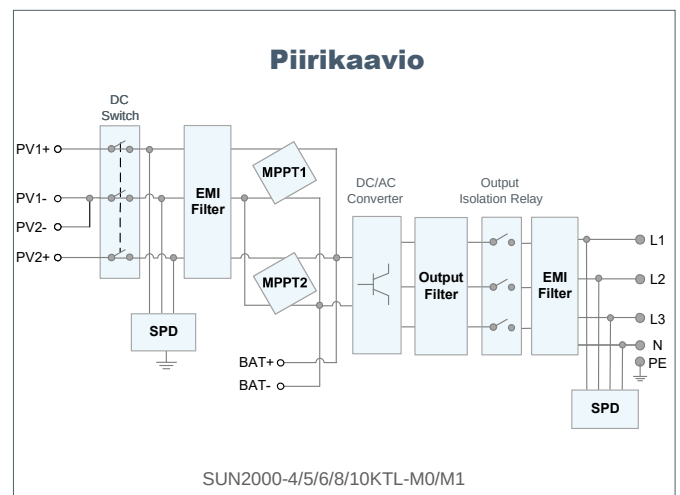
Piirikaavio

DC Switch

PV1+
PV1-
PV2-
PV2+

EMI Filter

MPPT1
MPPT2

SPD

BAT+
BAT-

DC/AC Converter

Output Filter

Output Isolation Relay

EMI Filter

L1
L2
L3
N
PE

SPD

SUN2000-4/5/6/8/10KTL-M0/M1